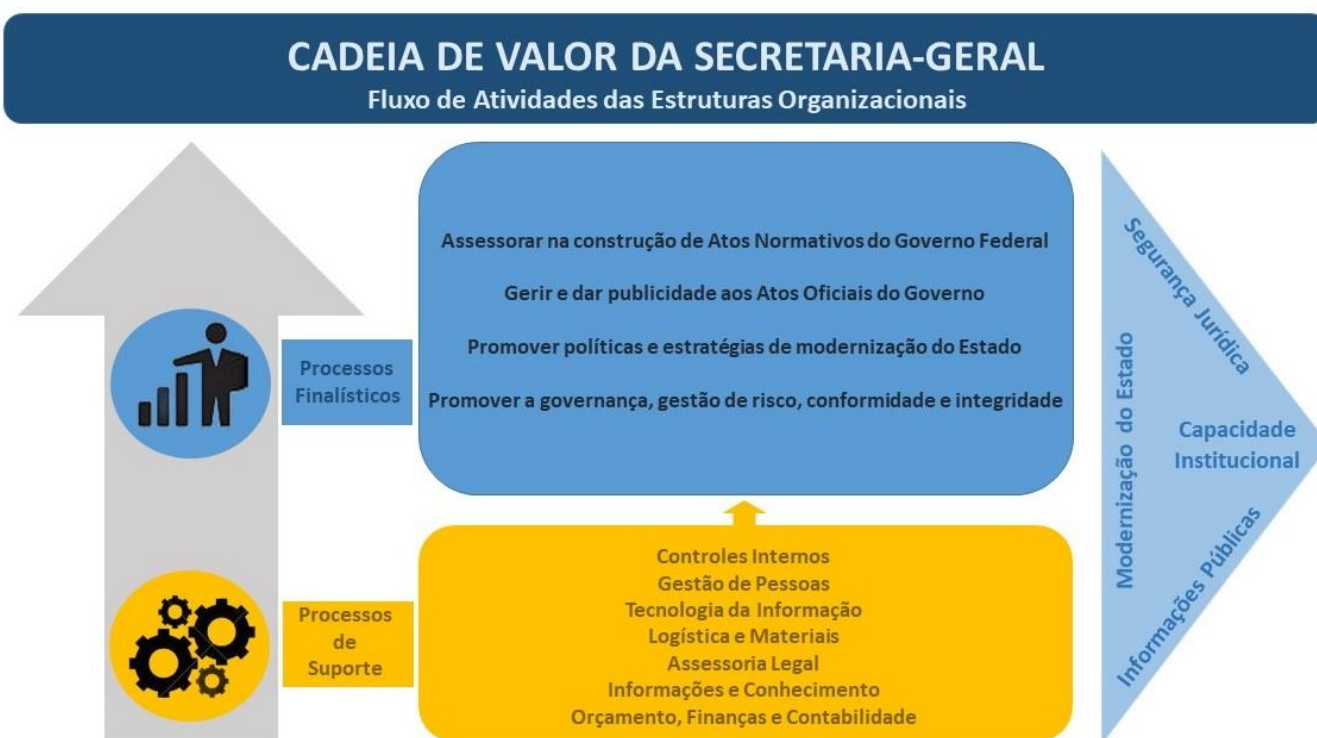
CADEIA DE VALOR DA SECRETARIA-GERAL
Fluxo de Atividades das Estruturas Organizacionais

Processos Finalísticos

Assessorar na construção de Atos Normativos do Governo Federal

Gerir e dar publicidade aos Atos Oficiais do Governo

Promover políticas e estratégias de modernização do Estado

Promover a governança, gestão de risco, conformidade e integridade

Processos de Suporte

Controles Internos
Gestão de Pessoas
Tecnologia da Informação
Logística e Materiais
Assessoria Legal
Informações e Conhecimento
Orçamento, Finanças e Contabilidade

Modernização do Estado

Segurança Jurídica

Capacidade Institucional

Informações Públicas